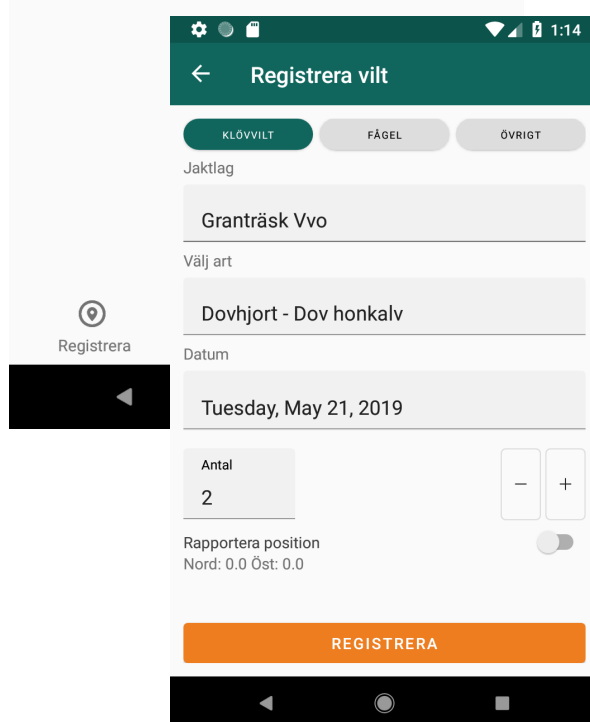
Registrera

1:14

Registrera vilt

KLÖVVILT
FÅGEL
ÖVRIGT

Jaktlag
Granträsk Vvo

Välj art
Dovhjort - Dov honkalv

Datum
Tuesday, May 21, 2019

Antal
2

−
+

Rapportera position
Nord: 0.0 Öst: 0.0

REGISTRERA